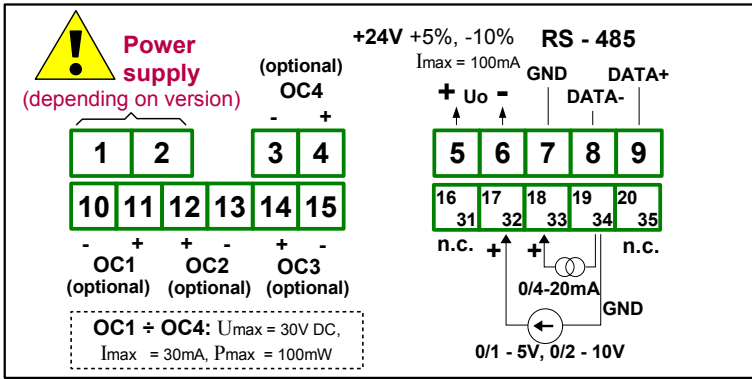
Power supply
(depending on version)

(optional)
OC4
- +

1 2 3 4

10 11 12 13 14 15

- + + - + -
OC1 (optional) OC2 (optional) OC3 (optional)

OC1 ÷ OC4: Umax = 30V DC, Imax = 30mA, Pmax = 100mW

+24V +5%, -10%
Imax = 100mA

RS - 485

GND
DATA+
DATA-

+ Uo -

5 6 7 8 9

16 31 | 17 32 | 18 33 | 19 34 | 20 35

n.c. n.c.

+ +

0/4-20mA

GND

0/1 - 5V, 0/2 - 10V